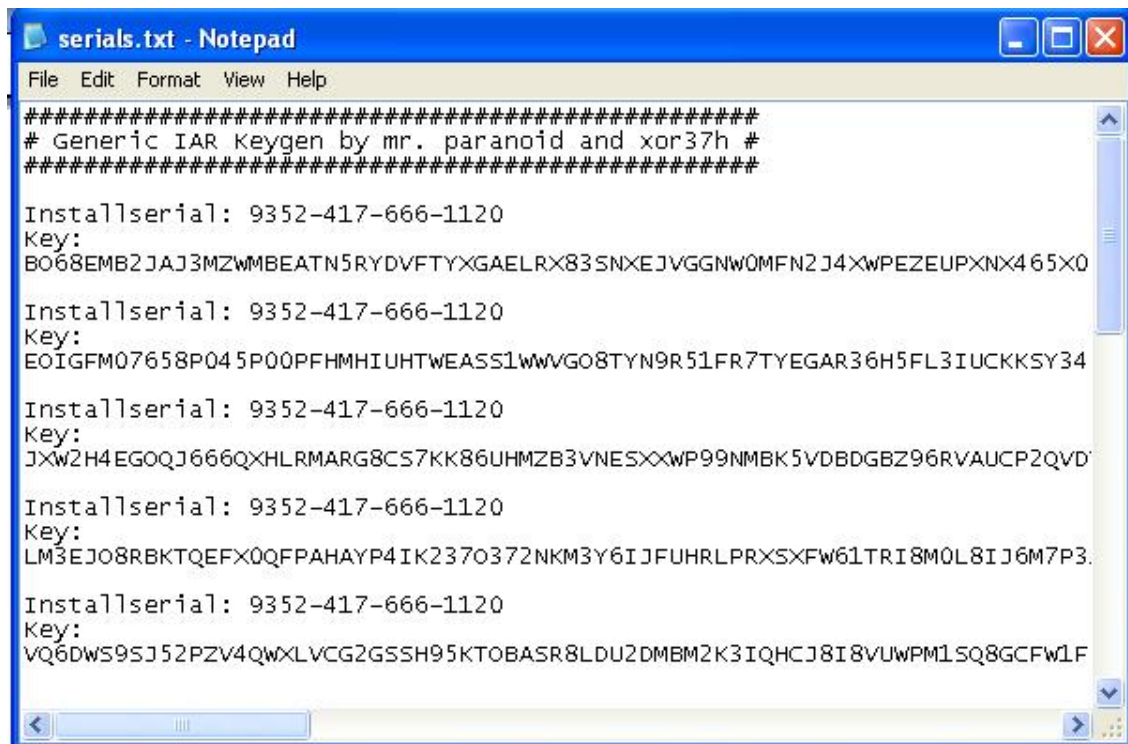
serials.txt - Notepad

File Edit Format View Help

##############################################
# Generic IAR Keygen by mr. paranoid and xor37h #
##############################################

Installserial: 9352-417-666-1120
Key:
BO68EMB2JAJ3MZWMBEATN5RYDVFTYXGAELRX83SNXEJVGGNW0MFN2J4XWPEZEUPXNX465X0

Installserial: 9352-417-666-1120
Key:
EOIGFM07658P045P00PFHMHIUHTWEASS1WWVGO8TYN9R51FR7TYEGAR36H5FL3IUCKKSY34

Installserial: 9352-417-666-1120
Key:
JXW2H4EGOQJ666QXHLRMARG8CS7KK86UHMZB3VNESXXWP99NMBK5VDBDGBZ96RVAUCP2QVD

Installserial: 9352-417-666-1120
Key:
LM3EJO8RBKTQEFX0QFPAHAYP4IK237O372NKM3Y6IJFUHRLPRXSXFW61TRI8M0L8IJ6M7P3

Installserial: 9352-417-666-1120
Key:
VQ6DWS9SJ52PZV4QWXLVCG2GSSH95KTOBASR8LDU2DMBM2K3IQHCJ8I8VUWPM1SQ8GCFW1F